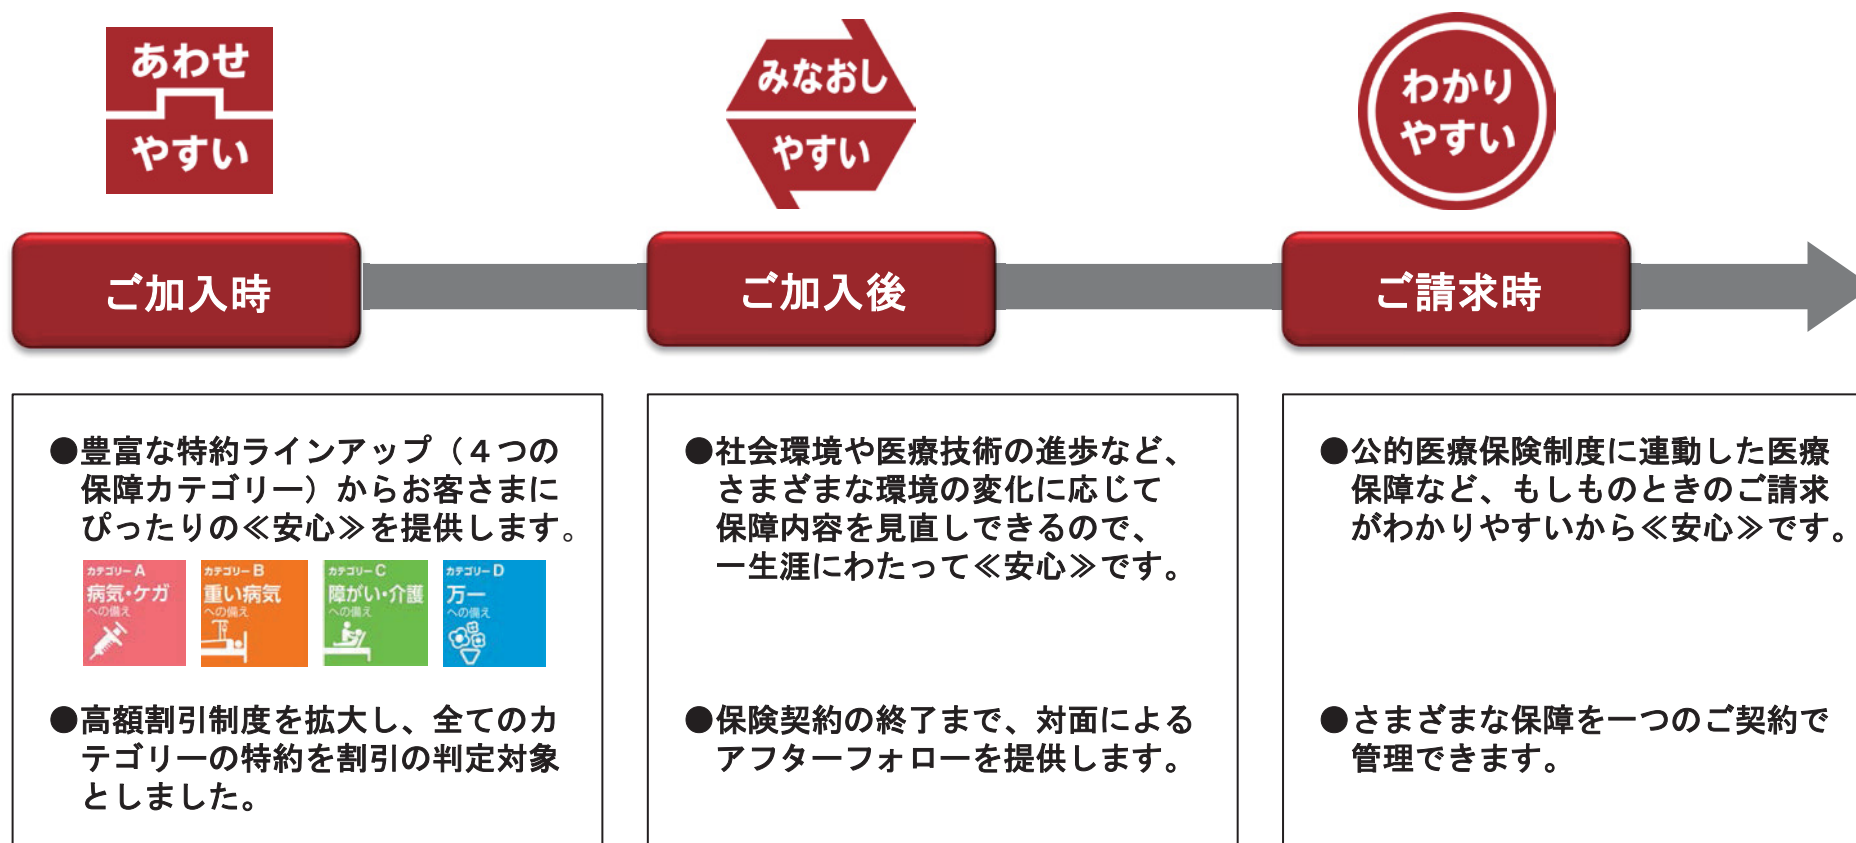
あわせ
やすい

みなおし
やすい

わかり
やすい

ご加入時

ご加入後

ご請求時

●豊富な特約ラインアップ（４つの保障カテゴリー）からお客さまにぴったりの≪安心≫を提供します。

カテゴリーA
病気・ケガ
への備え

カテゴリーB
重い病気
への備え

カテゴリーC
障がい・介護
への備え

カテゴリーD
万一
への備え

●高額割引制度を拡大し、全てのカテゴリーの特約を割引の判定対象としました。

●社会環境や医療技術の進歩など、さまざまな環境の変化に応じて保障内容を見直しできるので、一生涯にわたって≪安心≫です。

●保険契約の終了まで、対面によるアフターフォローを提供します。

●公的医療保険制度に連動した医療保障など、もしものときのご請求がわかりやすいから≪安心≫です。

●さまざまな保障を一つのご契約で管理できます。